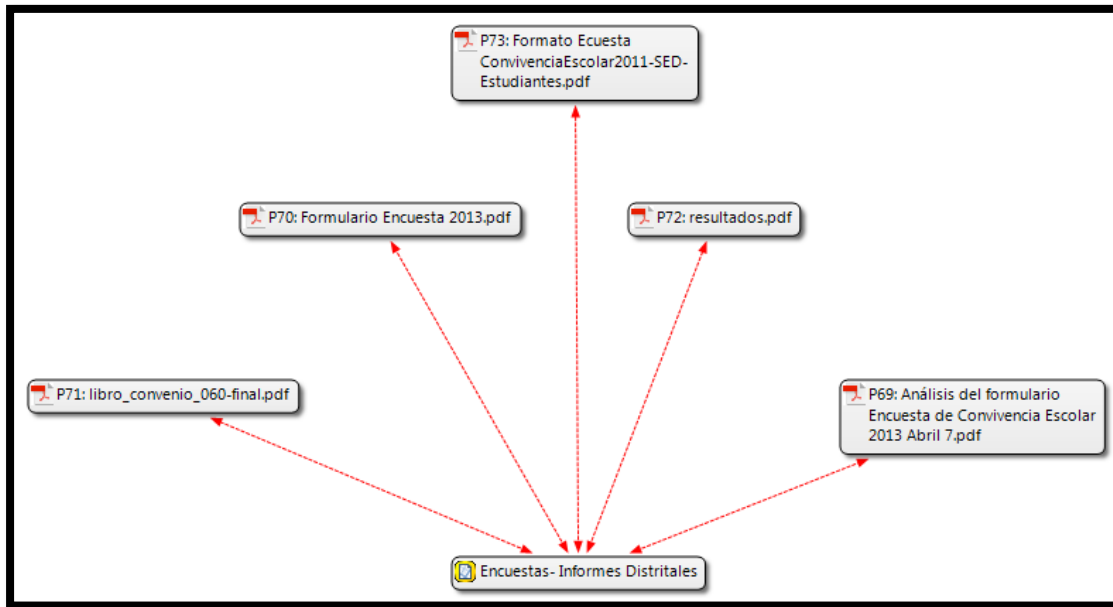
P73: Formato Ecuesta ConvivenciaEscolar2011-SED-Estudiantes.pdf

P70: Formulario Encuesta 2013.pdf

P72: resultados.pdf

P71: libro_convenio_060-final.pdf

P69: Análisis del formulario Encuesta de Convivencia Escolar 2013 Abril 7.pdf

Encuestas- Informes Distritales